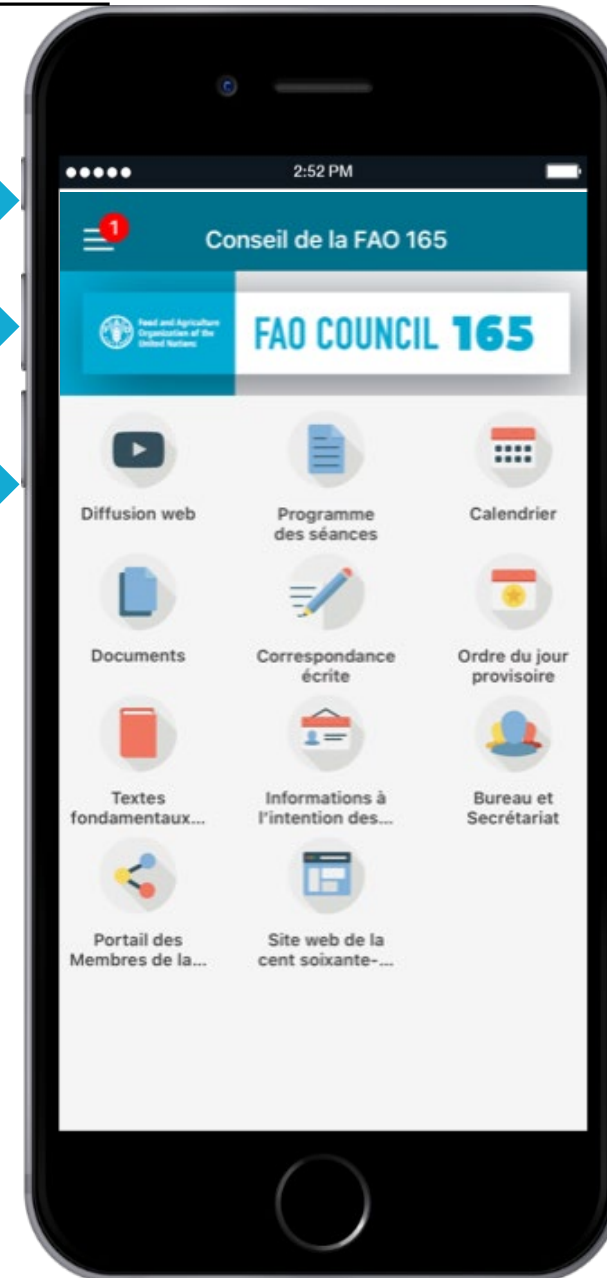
●●●●● 2:52 PM

1

Conseil de la FAO 165

Food and Agriculture Organization of the United Nations

FAO COUNCIL 165

Diffusion web

Programme des séances

Calendrier

Documents

Correspondance écrite

Ordre du jour provisoire

Textes fondamentaux...

Informations à l'intention des...

Bureau et Secrétariat

Portail des Membres de la...

Site web de la cent soixante-...